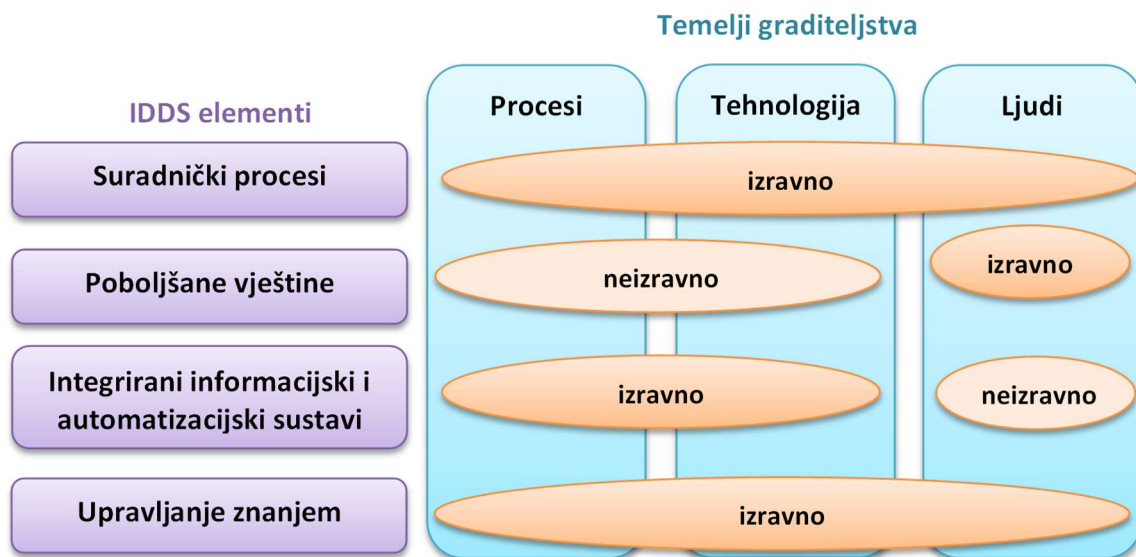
Temelji graditeljstva

IDDS elementi

Procesi

Tehnologija

Ljudi

Suradnički procesi

izravno

Poboljšane vještine

neizravno

izravno

Integrirani informacijski i automatizacijski sustavi

izravno

neizravno

Upravljanje znanjem

izravno